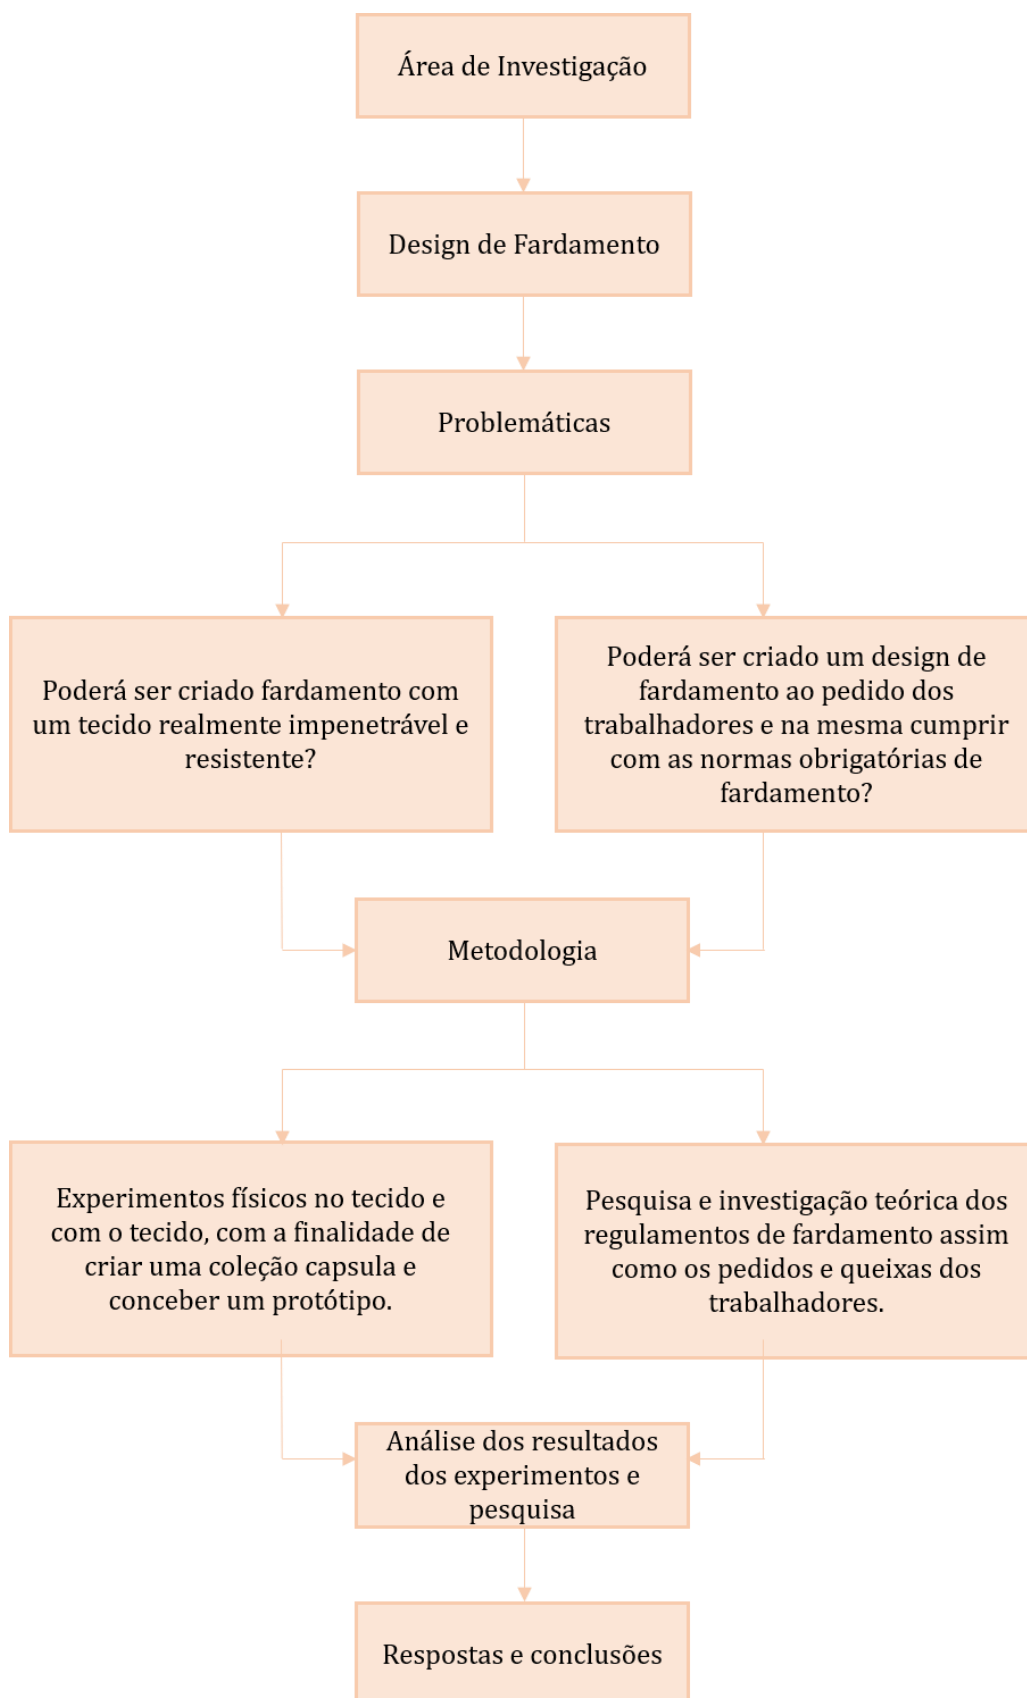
Área de Investigação

Design de Fardamento

Problemáticas

Poderá ser criado fardamento com um tecido realmente impenetrável e resistente?

Poderá ser criado um design de fardamento ao pedido dos trabalhadores e na mesma cumprir com as normas obrigatórias de fardamento?

Metodologia

Experimentos físicos no tecido e com o tecido, com a finalidade de criar uma coleção capsula e conceber um protótipo.

Pesquisa e investigação teórica dos regulamentos de fardamento assim como os pedidos e queixas dos trabalhadores.

Análise dos resultados dos experimentos e pesquisa

Respostas e conclusões